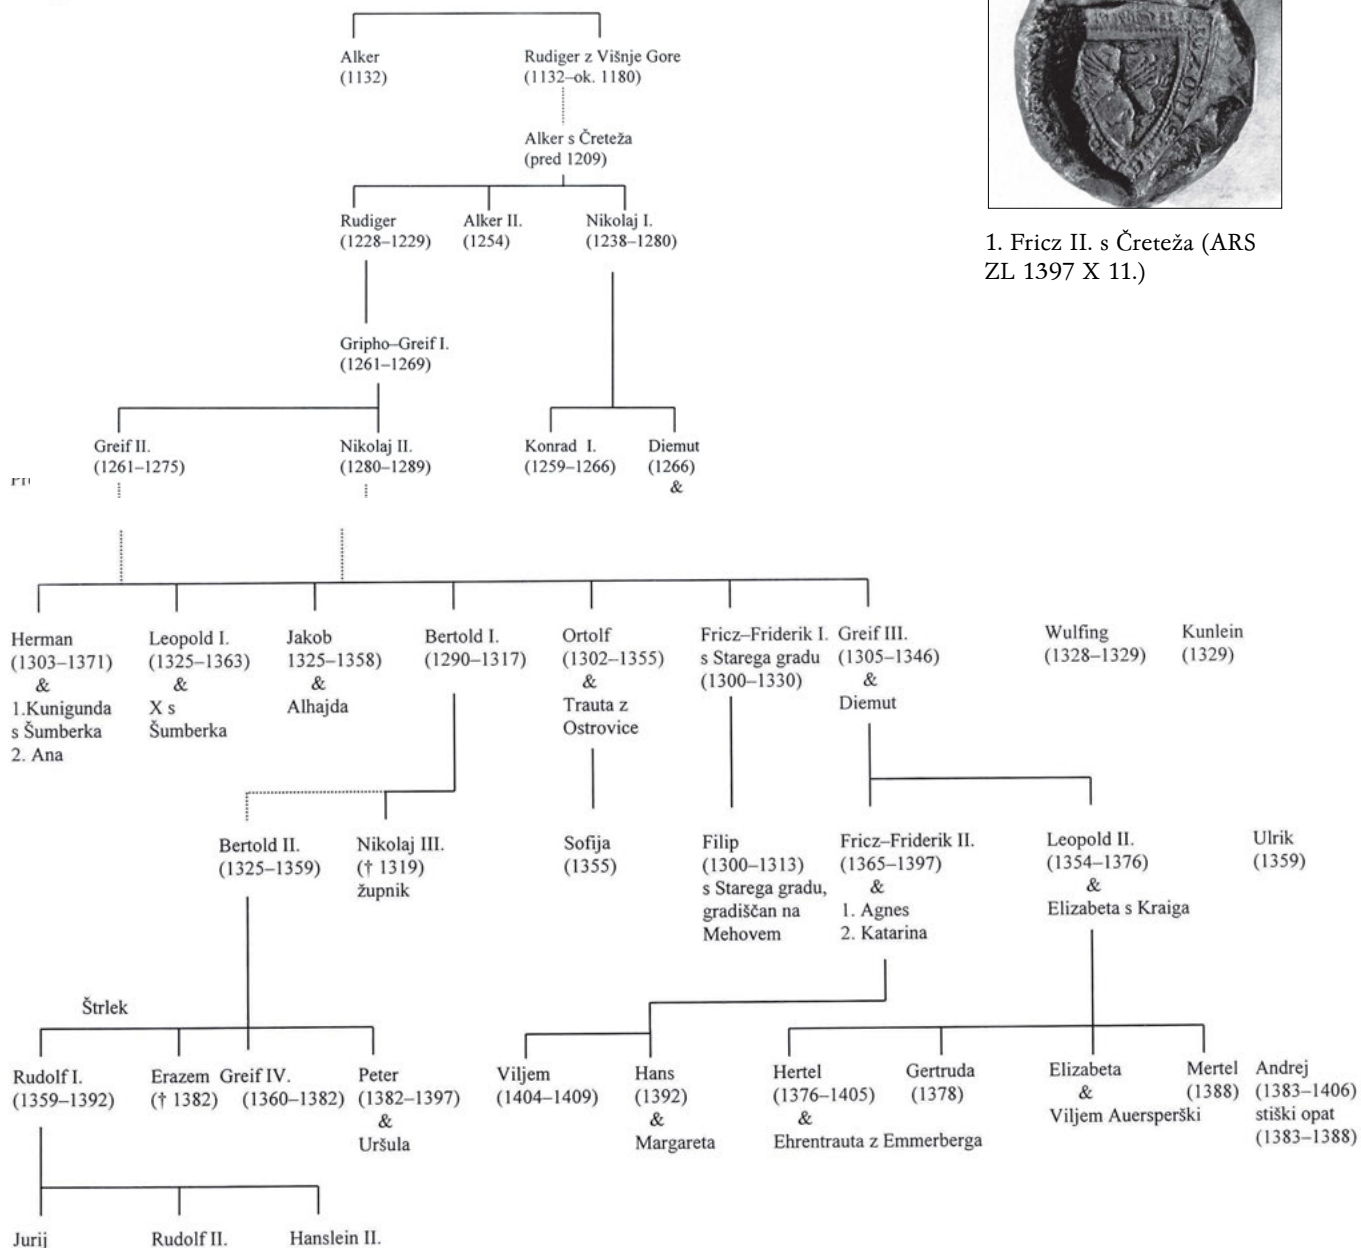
Alker
(1132)

Rudiger z Višnje Gore
(1132–ok. 1180)

Alker s Čreteža
(pred 1209)

Rudiger
(1228–1229)

Alker II.
(1254)

Nikolaj I.
(1238–1280)

1. Fricz II. s Čreteža (ARS ZL 1397 X 11.)

Gripho–Greif I.
(1261–1269)

Greif II.
(1261–1275)

Nikolaj II.
(1280–1289)

Konrad I.
(1259–1266)

Diemut
(1266)
&

Herman
(1303–1371)
&
1.Kunigunda s Šumberka
2. Ana

Leopold I.
(1325–1363)
&
X s Šumberka

Jakob
1325–1358)
&
Alhajda

Bertold I.
(1290–1317)

Ortolf
(1302–1355)
&
Trauta z Ostrovice

Fricz–Friderik I.
s Starega gradu
(1300–1330)

Greif III.
(1305–1346)
&
Diemut

Wulfing
(1328–1329)

Kunlein
(1329)

Bertold II.
(1325–1359)

Nikolaj III.
(† 1319)
župnik

Sofija
(1355)

Filip
(1300–1313)
s Starega gradu, gradiščan na Mehovem

Fricz–Friderik II.
(1365–1397)
&
1. Agnes
2. Katarina

Leopold II.
(1354–1376)
&
Elizabeta s Kraiga

Ulrik
(1359)

Štrlek

Rudolf I.
(1359–1392)

Erazem
(† 1382)

Greif IV.
(1360–1382)

Peter
(1382–1397)
&
Uršula

Viljem
(1404–1409)

Hans
(1392)
&
Margareta

Hertel
(1376–1405)
&
Ehrentrauta z Emmerberga

Gertruda
(1378)

Elizabeta
&
Viljem Auersperški

Mertel
(1388)

Andrej
(1383–1406)
stiški opat
(1383–1388)

Jurij

Rudolf II.

Hanslein II.